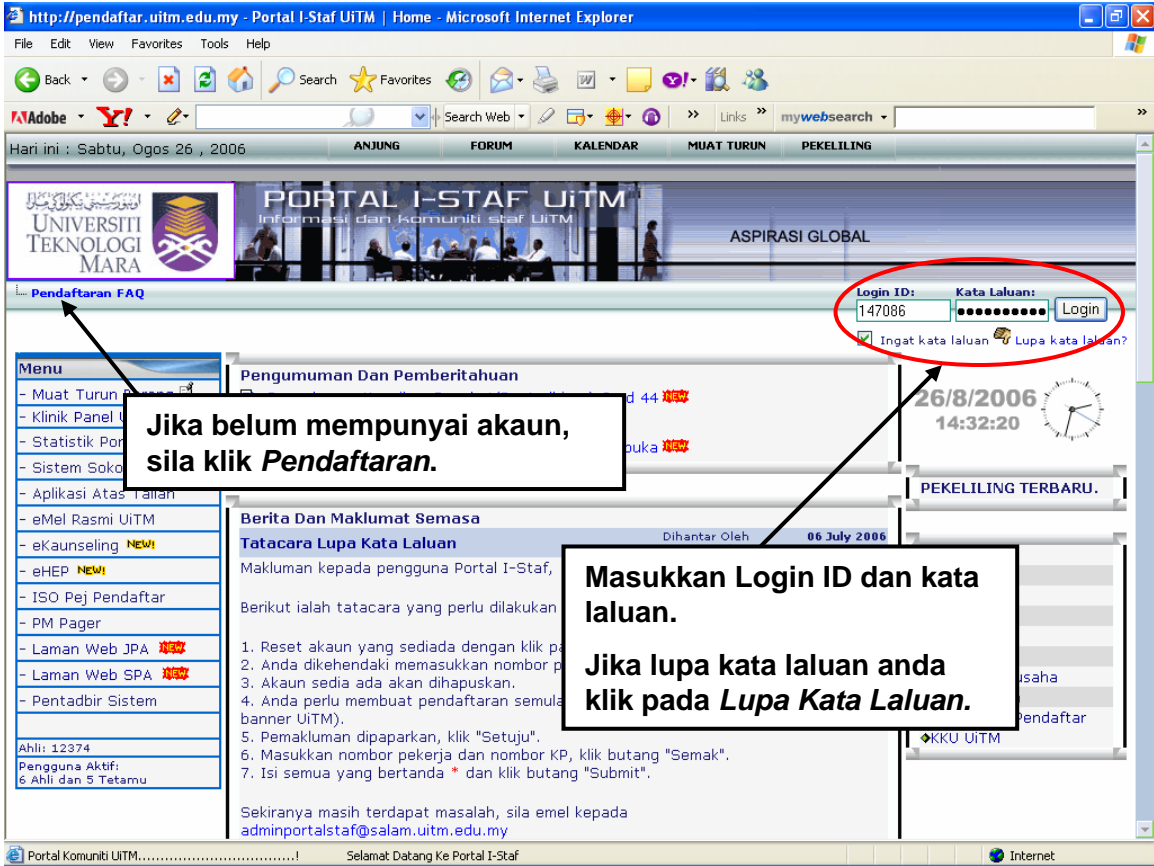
http://pendaftar.uitm.edu.my - Portal I-Staf UiTM | Home - Microsoft Internet Explorer

File Edit View Favorites Tools Help

Back Search Favorites

Adobe Y! Search Web Links mywebsearch

Hari ini : Sabtu, Ogos 26 , 2006

ANJUNG FORUM KALENDAR MUAT TURUN PEKELILING

UNIVERSITI TEKNOLOGI MARA

PORTAL I-STAF UiTM
Informasi dan komuniti staf UiTM

ASPIRASI GLOBAL

Pendaftaran FAQ

Login ID: 147086
Kata Laluan: ●●●●●●●●●●● Login
Ingat kata laluan Lupa kata laluan?

Menu
- Muat Turun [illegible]
- Klinik Panel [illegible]
- Statistik Por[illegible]
- Sistem Soko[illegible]
- Aplikasi Atas Talian
- eMel Rasmi UiTM
- eKaunseling NEW!
- eHEP NEW!
- ISO Pej Pendaftar
- PM Pager
- Laman Web JPA NEW
- Laman Web SPA NEW
- Pentadbir Sistem

Ahli: 12374
Pengguna Aktif: 6 Ahli dan 5 Tetamu

Pengumuman Dan Pemberitahuan
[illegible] d 44 NEW
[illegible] buka NEW

Jika belum mempunyai akaun, sila klik Pendaftaran.

26/8/2006
14:32:20

PEKELILING TERBARU.

Berita Dan Maklumat Semasa
Tatacara Lupa Kata Laluan Dihantar Oleh 06 July 2006
Makluman kepada pengguna Portal I-Staf,

Berikut ialah tatacara yang perlu dilakukan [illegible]

1. Reset akaun yang sediada dengan klik pa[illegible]
2. Anda dikehendaki memasukkan nombor p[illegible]
3. Akaun sedia ada akan dihapuskan.
4. Anda perlu membuat pendaftaran semula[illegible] banner UiTM).
5. Pemakluman dipaparkan, klik "Setuju".
6. Masukkan nombor pekerja dan nombor KP, klik butang "Semak".
7. Isi semua yang bertanda * dan klik butang "Submit".

Sekiranya masih terdapat masalah, sila emel kepada adminportalstaf@salam.uitm.edu.my

Masukkan Login ID dan kata laluan.

Jika lupa kata laluan anda klik pada Lupa Kata Laluan.

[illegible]usaha
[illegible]Pendaftar
KKU UiTM

Portal Komuniti UiTM.................................! Selamat Datang Ke Portal I-Staf Internet